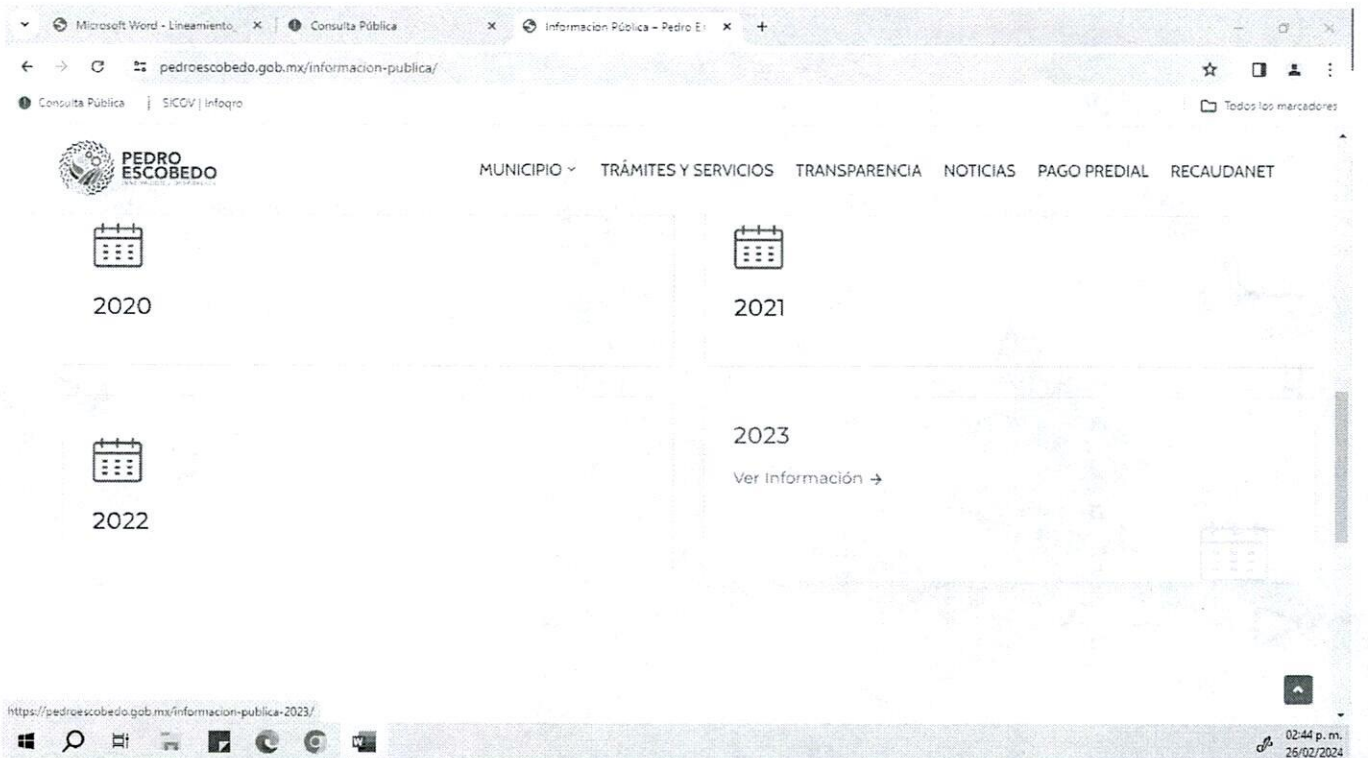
Microsoft Word - Lineamiento_ × | Consulta Pública × | Informacion Pública – Pedro E × +

pedroescobedo.gob.mx/informacion-publica/

Consulta Pública | SICOV | Infoqro

Todos los marcadores

PEDRO ESCOBEDO

MUNICIPIO TRÁMITES Y SERVICIOS TRANSPARENCIA NOTICIAS PAGO PREDIAL RECAUDANET

2020

2021

2022

2023

Ver Información →

https://pedroescobedo.gob.mx/informacion-publica-2023/

02:44 p. m.
26/02/2024